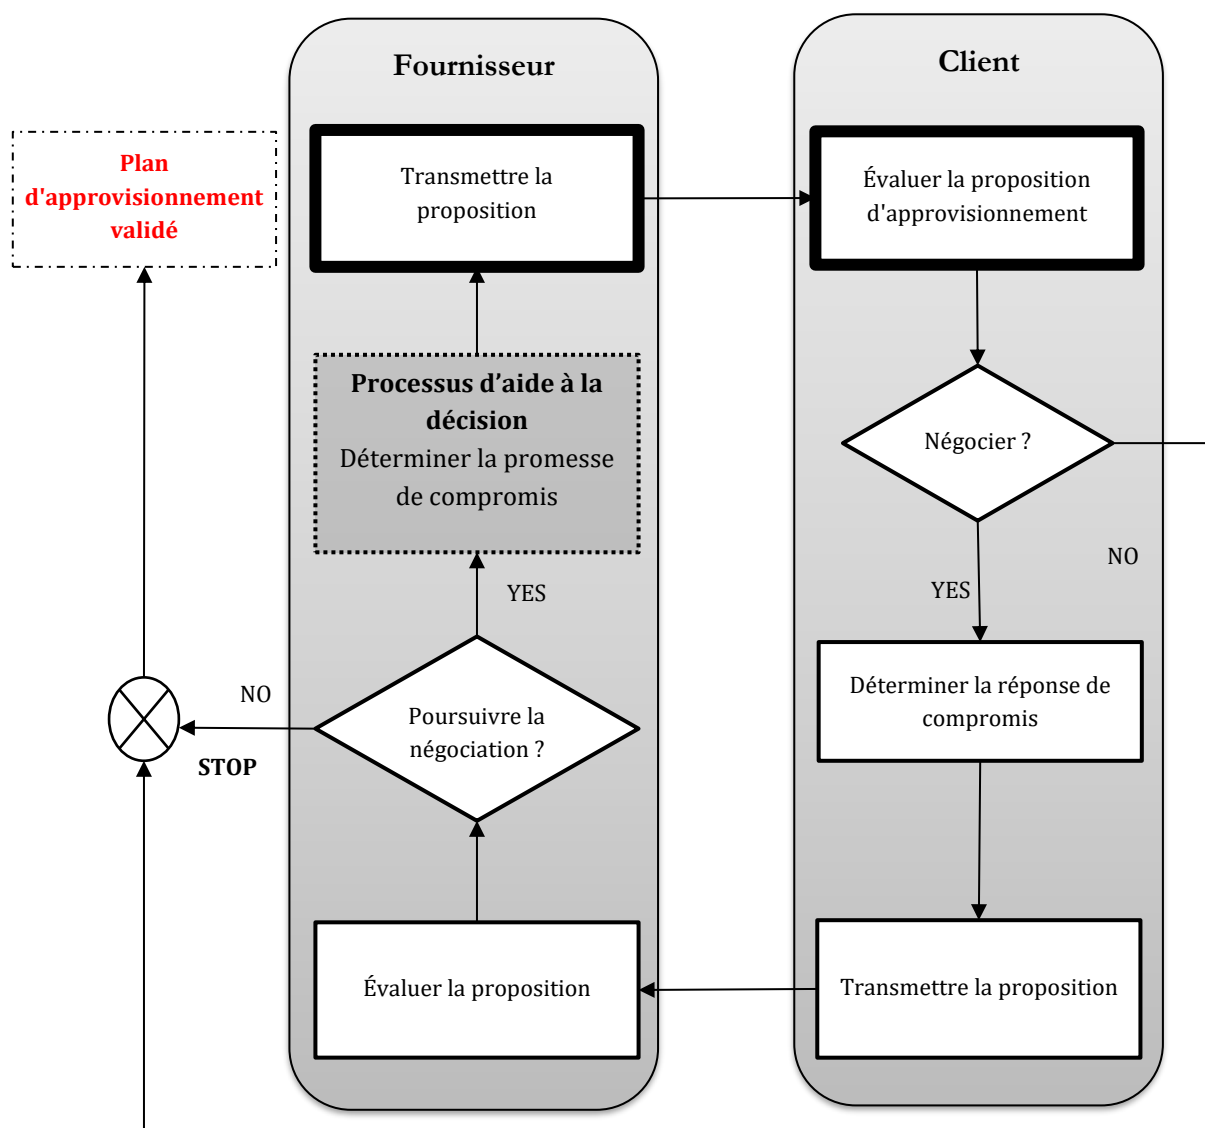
Fournisseur

Client

Plan d'approvisionnement validé

Transmettre la proposition

Évaluer la proposition d'approvisionnement

Processus d'aide à la décision
Déterminer la promesse de compromis

Négocier ?

NO

YES

YES

Déterminer la réponse de compromis

NO

Poursuivre la négociation ?

STOP

Évaluer la proposition

Transmettre la proposition